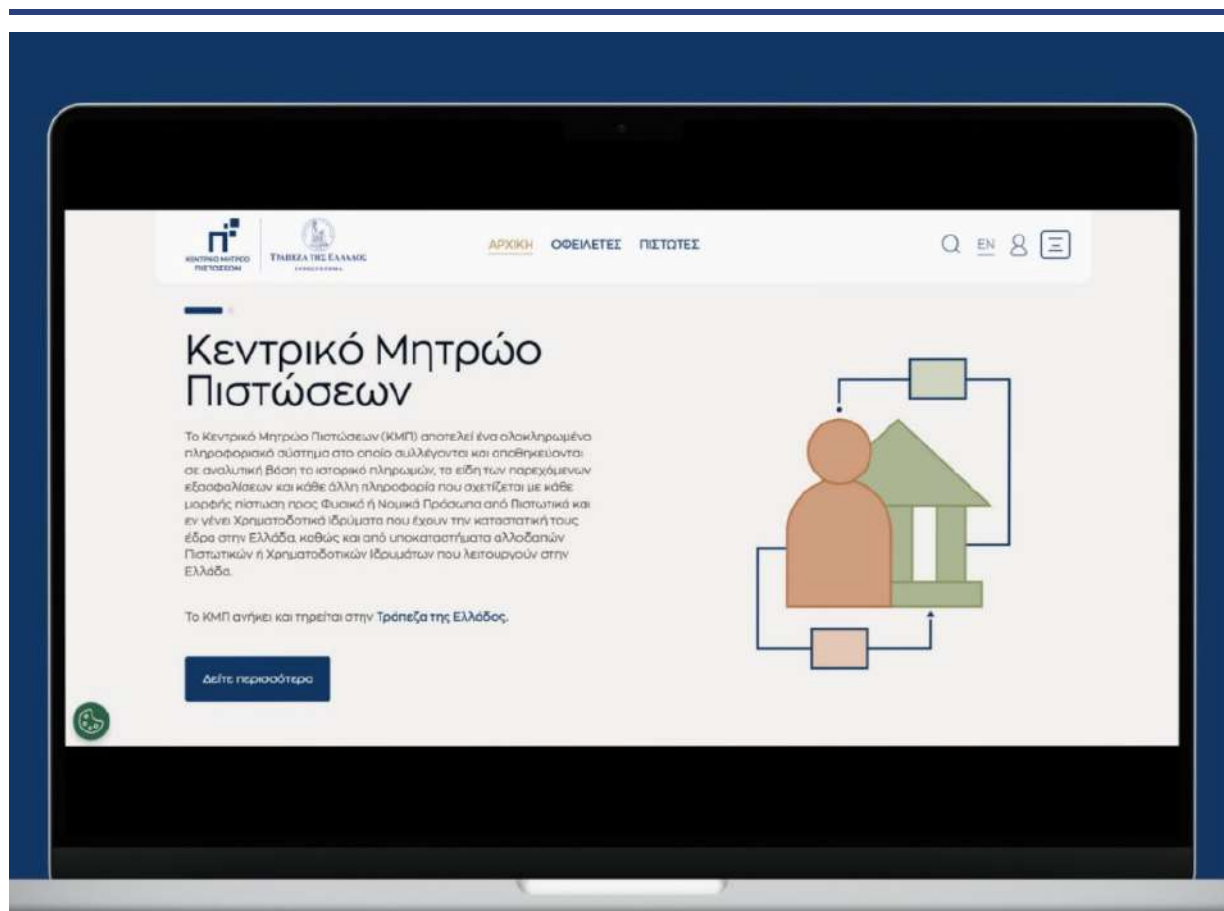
ΚΕΝΤΡΙΚΟ ΜΗΤΡΩΟ ΠΙΣΤΩΣΕΩΝ

ΤΡΑΠΕΖΑ ΤΗΣ ΕΛΛΑΔΟΣ

ΑΡΧΙΚΗ ΟΦΕΙΛΕΤΕΣ ΠΙΣΤΩΤΕΣ

EN

Κεντρικό Μητρώο Πιστώσεων

Το Κεντρικό Μητρώο Πιστώσεων (ΚΜΠ) αποτελεί ένα ολοκληρωμένο πληροφοριακό σύστημα στο οποίο συλλέγονται και αποθηκεύονται σε αναλυτική βάση το ιστορικό πληρωμών, τα είδη των παρεχόμενων εξασφαλίσεων και κάθε άλλη πληροφορία που σχετίζεται με κάθε μορφής πίστωση προς Φυσικά ή Νομικά Πρόσωπα από Πιστωτικά και εν γένει Χρηματοδοτικά Ιδρύματα που έχουν την καταστατική τους έδρα στην Ελλάδα, καθώς και από υποκαταστήματα αλλοδαπών Πιστωτικών ή Χρηματοδοτικών Ιδρυμάτων που λειτουργούν στην Ελλάδα.

Το ΚΜΠ ανήκει και τηρείται στην Τράπεζα της Ελλάδος.

Δείτε περισσότερα